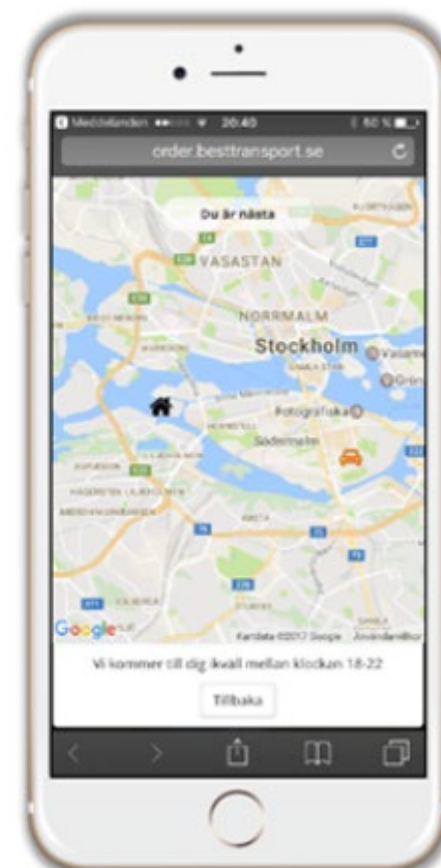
Meddelanden 20:40 80 %

order.besttransport.se

Du är nästa

VASASTAN

NORRMALM

Stockholm

Fotografiska

Södermalm

Google

Kartdata ©2017 Google Användarvillkor

Vi kommer till dig ikväll mellan klockan 18-22

Tillbaka